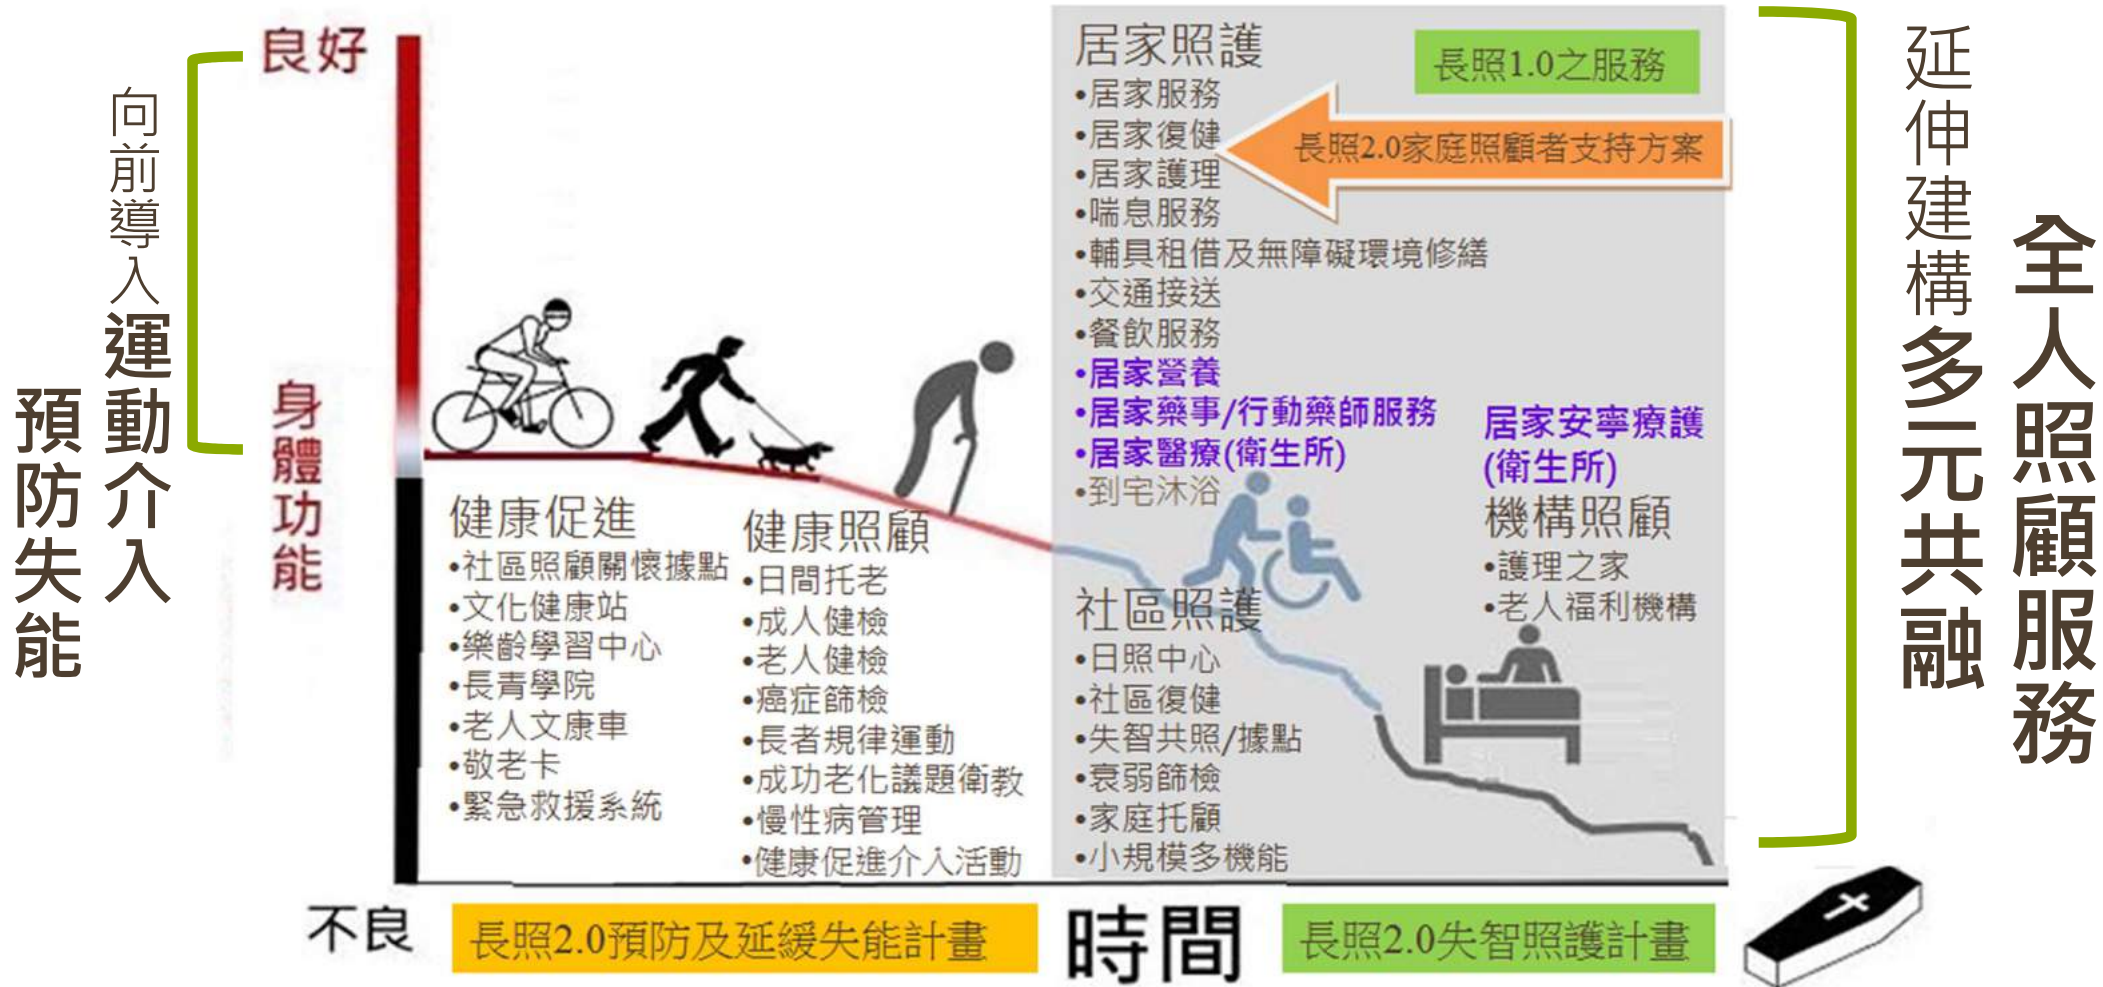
預防失能

向前導入運動介入

良好

身體功能

不良

健康促進
•社區照顧關懷據點
•文化健康站
•樂齡學習中心
•長青學院
•老人文康車
•敬老卡
•緊急救援系統

健康照顧
•日間托老
•成人健檢
•老人健檢
•癌症篩檢
•長者規律運動
•成功老化議題衛教
•慢性病管理
•健康促進介入活動

居家照護
•居家服務
•居家復健
•居家護理
•喘息服務
•輔具租借及無障礙環境修繕
•交通接送
•餐飲服務
•居家營養
•居家藥事/行動藥師服務
•居家醫療(衛生所)
•到宅沐浴

長照1.0之服務

長照2.0家庭照顧者支持方案

居家安寧療護
(衛生所)

機構照顧
•護理之家
•老人福利機構

社區照護
•日照中心
•社區復健
•失智共照/據點
•衰弱篩檢
•家庭托顧
•小規模多機能

延伸建構多元共融

全人照顧服務

長照2.0預防及延緩失能計畫

時間

長照2.0失智照護計畫